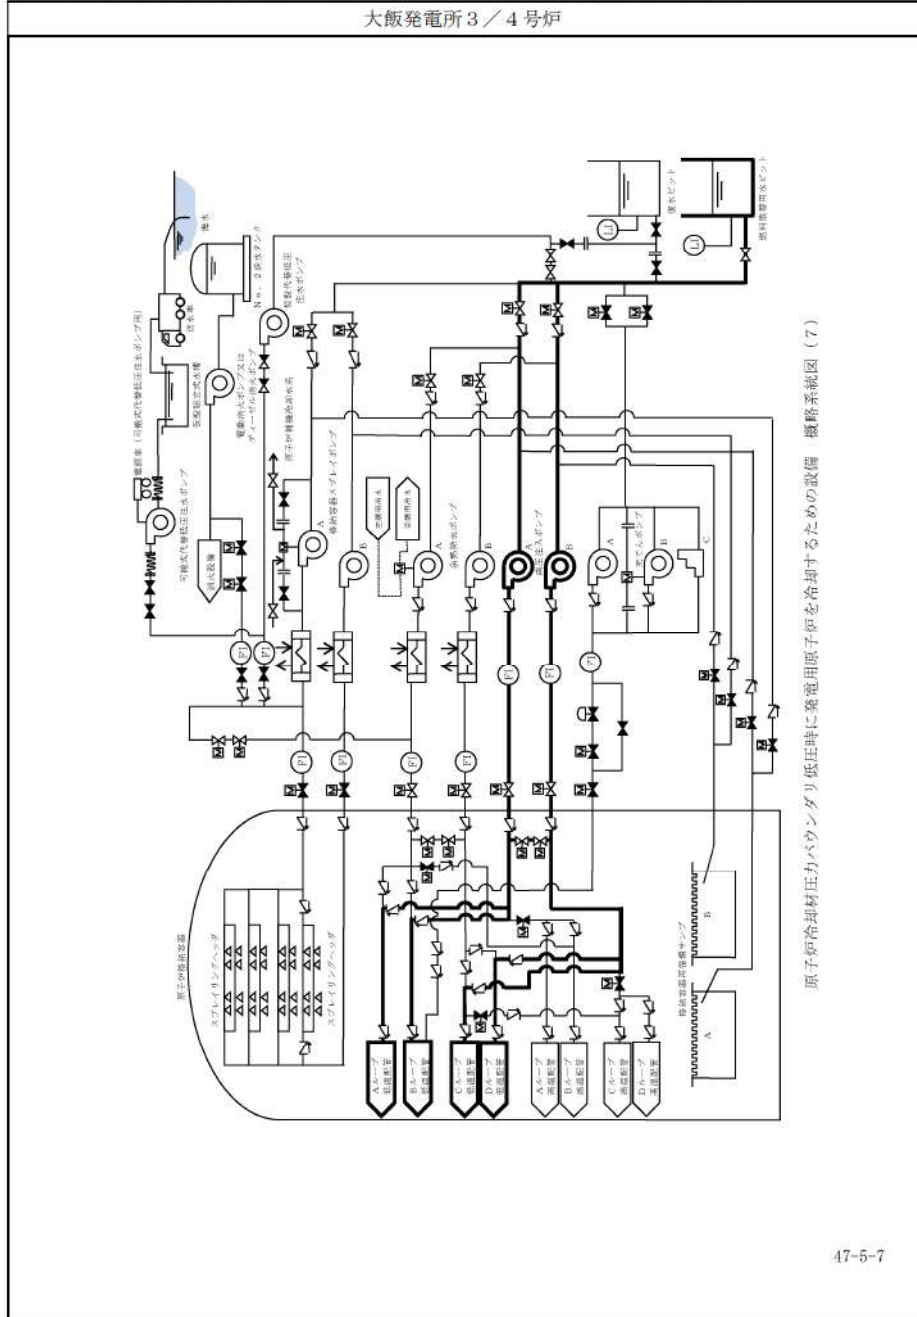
大飯発電所３／４号炉

原子炉冷却材圧力バウンダリ低圧時に発電用原子炉を冷却するための設備　概略系統図（７）

海水

No．２淡水タンク

可搬式代替低圧注水ポンプ

送水車

可搬式代替低圧注水ポンプ用

空冷式非常用発電装置

恒設代替低圧注水ポンプ

消火水系

燃料取替用水ピット

復水ピット

格納容器スプレイポンプ

余熱除去ポンプ

高圧注入ポンプ

充てんポンプ

A

B

C

FI

LI

原子炉格納容器

スプレイリングヘッダ

格納容器再循環サンプ

Aループ低温配管

Bループ低温配管

Cループ低温配管

Dループ低温配管

Aループ高温配管

Bループ高温配管

Cループ高温配管

Dループ高温配管

47-5-7